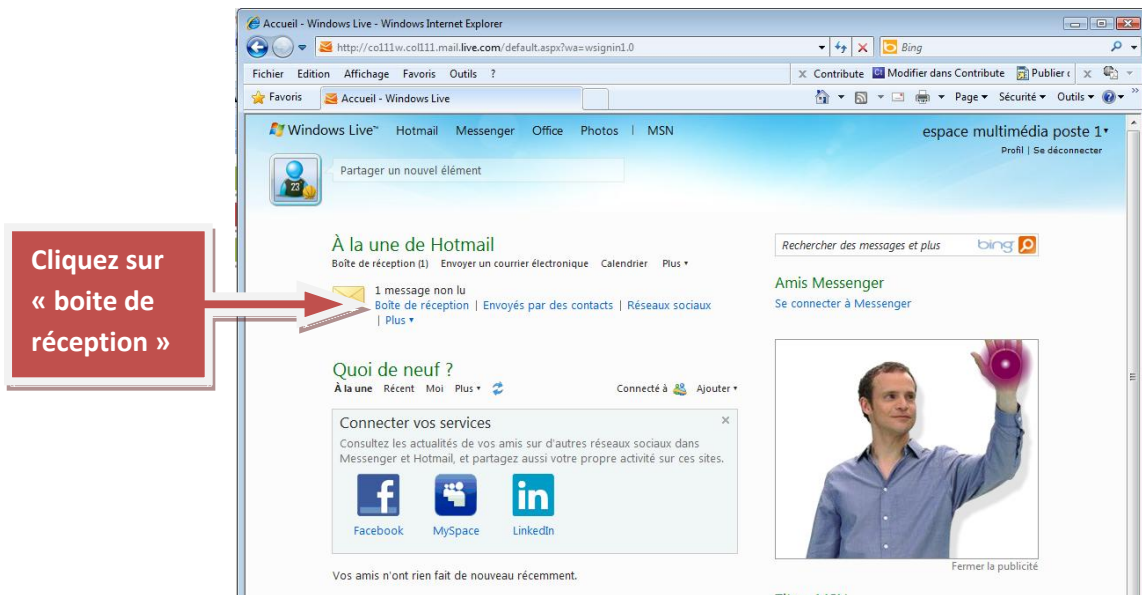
Cliquez sur « boite de réception »

Accueil - Windows Live - Windows Internet Explorer

http://col11w.col111.mail.live.com/default.aspx?wa=wsignin1.0

Bing

Fichier Edition Affichage Favoris Outils ?

Contribute Modifier dans Contribute Publier

Favoris Accueil - Windows Live

Page Sécurité Outils

Windows Live™ Hotmail Messenger Office Photos | MSN

espace multimédia poste 1

Profil | Se déconnecter

Partager un nouvel élément

À la une de Hotmail

Boîte de réception (1) Envoyer un courrier électronique Calendrier Plus

1 message non lu

Boîte de réception | Envoyés par des contacts | Réseaux sociaux | Plus

Rechercher des messages et plus bing

Amis Messenger

Se connecter à Messenger

Quoi de neuf ?

À la une Récent Moi Plus

Connecté à Ajouter

Connecter vos services

Consultez les actualités de vos amis sur d'autres réseaux sociaux dans Messenger et Hotmail, et partagez aussi votre propre activité sur ces sites.

Facebook MySpace LinkedIn

Vos amis n'ont rien fait de nouveau récemment.

Fermer la publicité